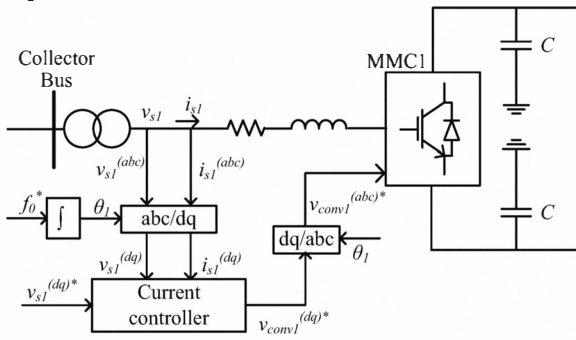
Collector Bus

$v_{s1}$ $i_{s1}$

MMC1

$C$

$C$

$v_{s1}^{(abc)}$ $i_{s1}^{(abc)}$

$f_0^*$ $\int$ $\theta_1$ abc/dq

$v_{conv1}^{(abc)*}$

dq/abc $\theta_1$

$v_{s1}^{(dq)}$ $i_{s1}^{(dq)}$

$v_{s1}^{(dq)*}$ Current controller $v_{conv1}^{(dq)*}$